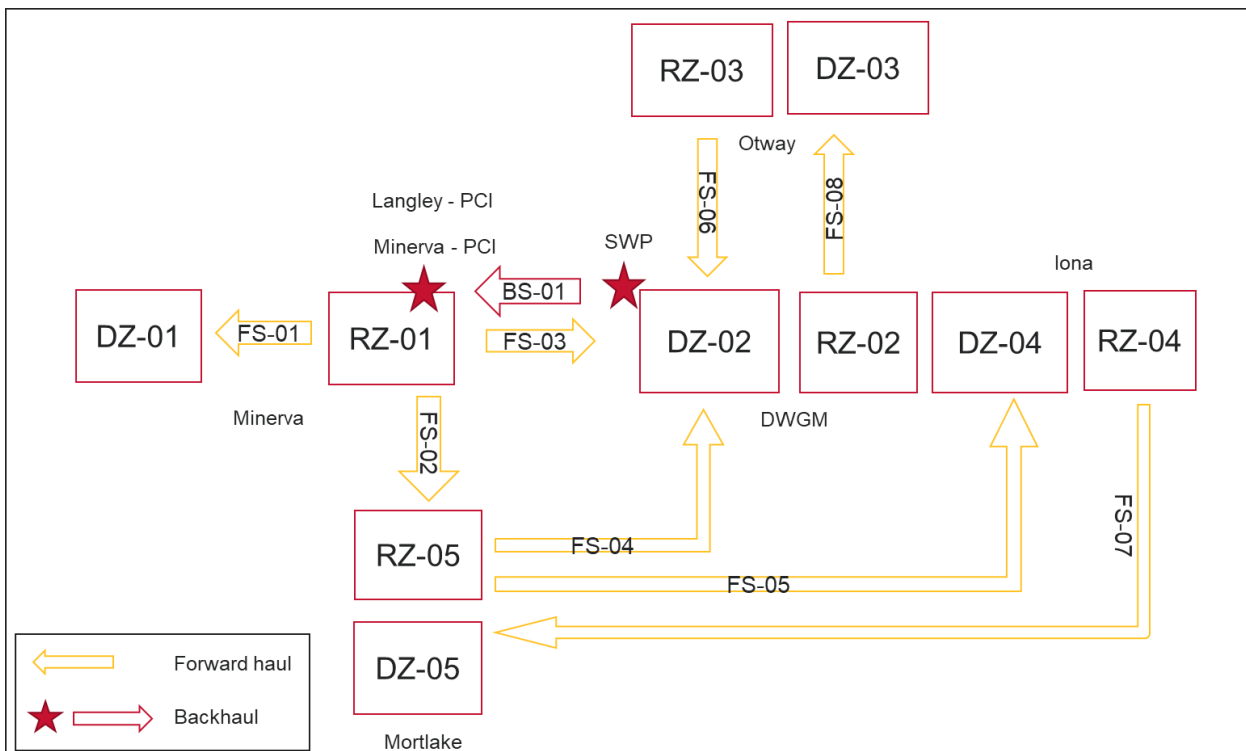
RZ-03

DZ-03

Otway

FS-06

FS-08

Langley - PCI

Minerva - PCI

SWP

Iona

DZ-01

FS-01

RZ-01

BS-01

FS-03

DZ-02

RZ-02

DZ-04

RZ-04

Minerva

FS-02

DWGM

FS-07

RZ-05

FS-04

FS-05

DZ-05

Forward haul

Backhaul

Mortlake